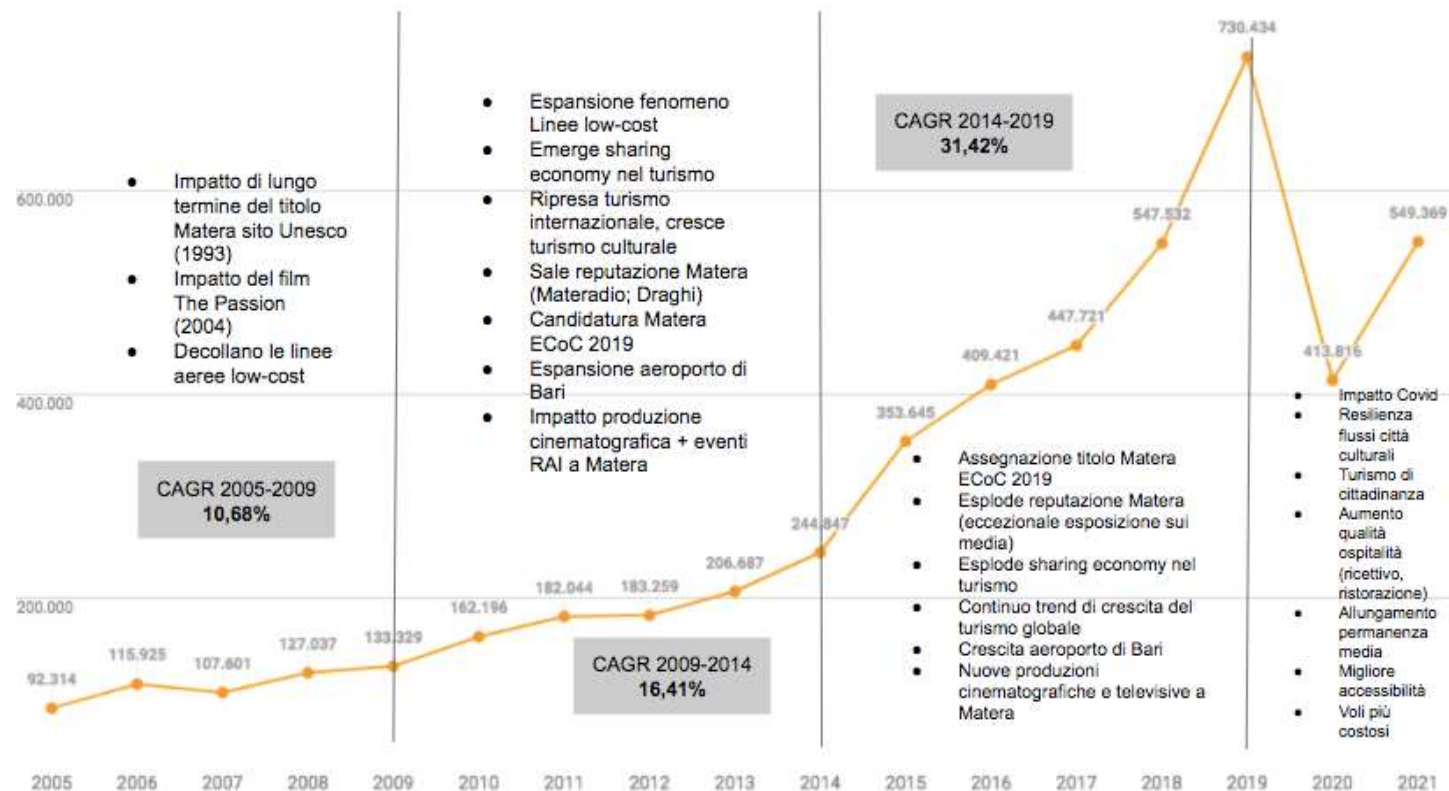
730.434

- Espansione fenomeno Linee low-cost
- Emerge sharing economy nel turismo
- Ripresa turismo internazionale, cresce turismo culturale
- Sale reputazione Matera (Materadio; Draghi)
- Candidatura Matera ECoC 2019
- Espansione aeroporto di Bari
- Impatto produzione cinematografica + eventi RAI a Matera

CAGR 2014-2019
**31,42%**

- Impatto di lungo termine del titolo Matera sito Unesco (1993)
- Impatto del film The Passion (2004)
- Decollano le linee aeree low-cost

600.000

547.532

549.369

447.721

409.421

413.816

400.000

353.645

- Impatto Covid
- Resilienza flussi città culturali
- Turismo di cittadinanza
- Aumento qualità ospitalità (ricettivo, ristorazione)
- Allungamento permanenza media
- Migliore accessibilità
- Voli più costosi

CAGR 2005-2009
**10,68%**

- Assegnazione titolo Matera ECoC 2019
- Esplode reputazione Matera (eccezionale esposizione sui media)
- Esplode sharing economy nel turismo
- Continuo trend di crescita del turismo globale
- Crescita aeroporto di Bari
- Nuove produzioni cinematografiche e televisive a Matera

244.847

206.687

182.044

183.259

200.000

162.196

115.925

107.601

127.037

133.329

92.314

CAGR 2009-2014
**16,41%**

2005 2006 2007 2008 2009 2010 2011 2012 2013 2014 2015 2016 2017 2018 2019 2020 2021